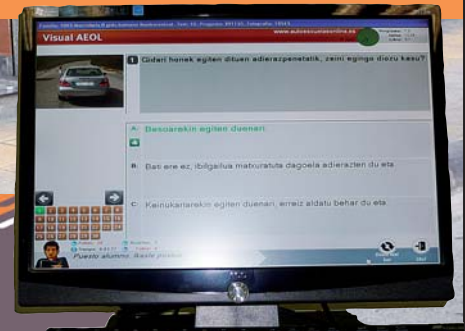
Visual AEOL

www.autoescuelasonline.es

1 Gidari honek egiten dituen adierazpenetatik, zeini egingo diozu kasu?

A. Besoarekin egiten duenari.

B. Bati ere ez, ibilgailua matrikulatu dagoela adierazten du eta.

C. Keinukariarekin egiten duenari, erreiz aldatu behar du eta.

Puesto alumno: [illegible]